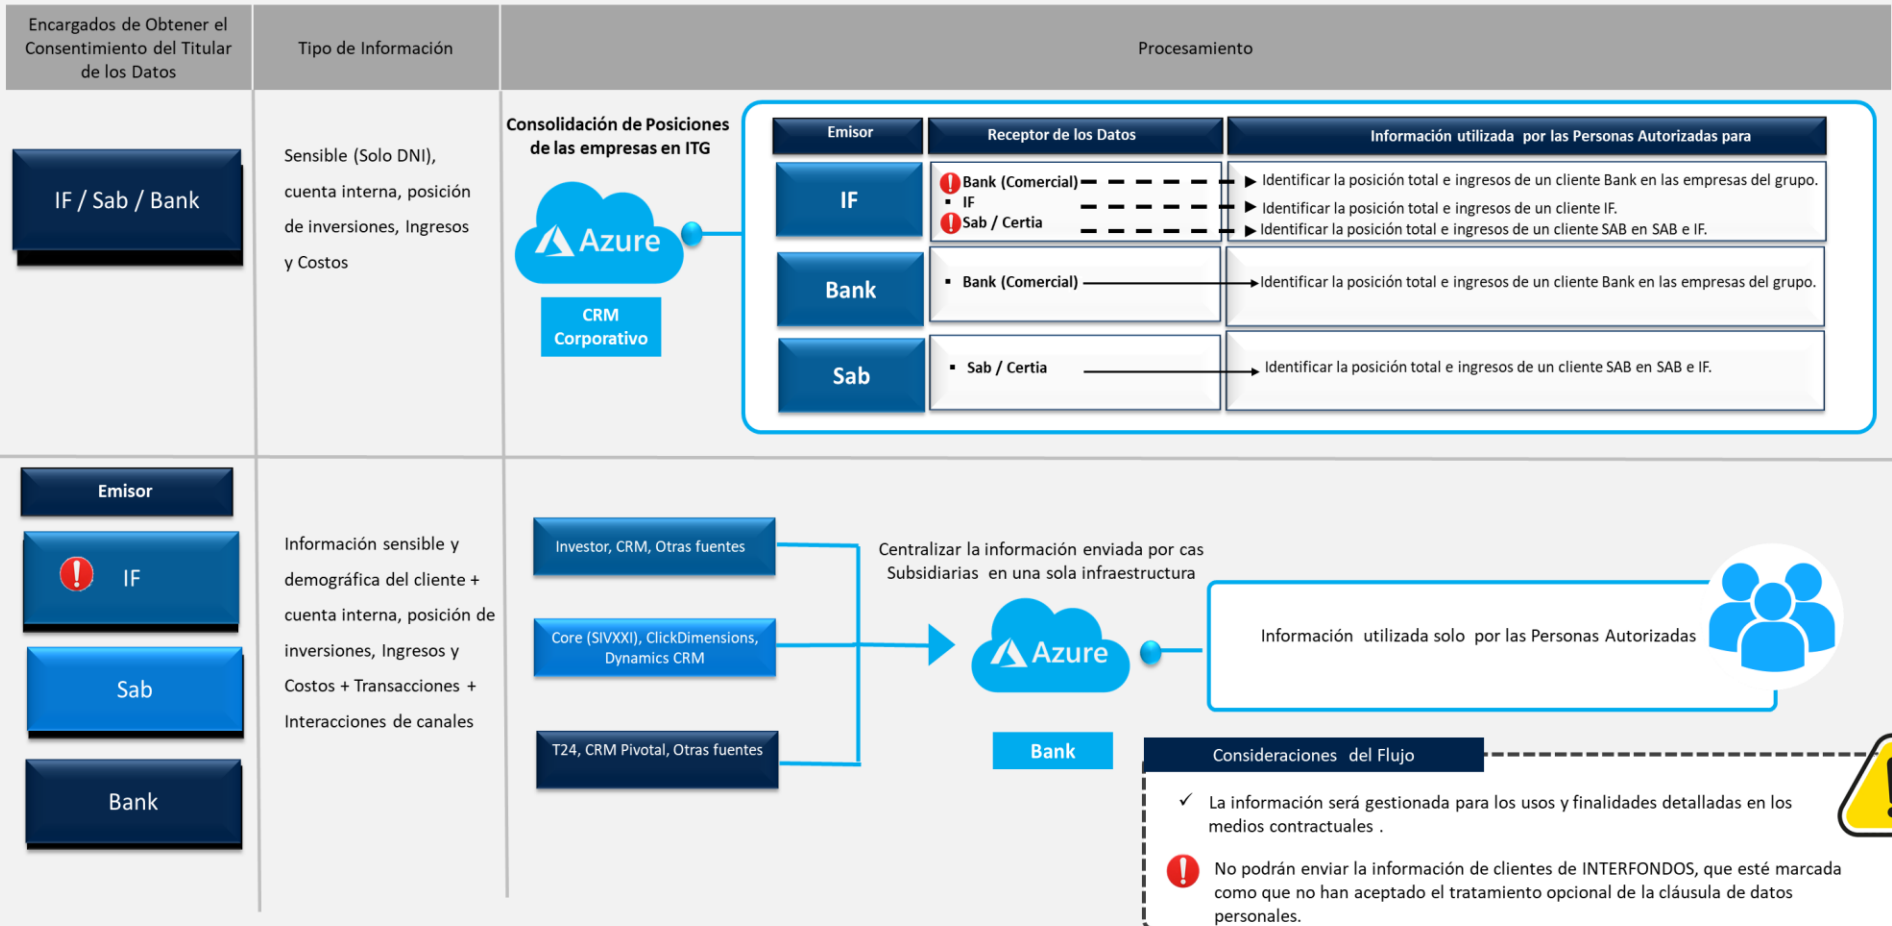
| Encargados de Obtener el Consentimiento del Titular de los Datos | Tipo de Información | Procesamiento |
|---|---|---|
| IF / Sab / Bank | Sensible (Solo DNI), cuenta interna, posición de inversiones, Ingresos y Costos | |

Consolidación de Posiciones de las empresas en ITG

Azure

CRM Corporativo

| Emisor | Receptor de los Datos | Información utilizada por las Personas Autorizadas para |
|---|---|---|
| IF | Bank (Comercial)<br>IF<br>Sab / Certia | Identificar la posición total e ingresos de un cliente Bank en las empresas del grupo.<br>Identificar la posición total e ingresos de un cliente IF.<br>Identificar la posición total e ingresos de un cliente SAB en SAB e IF. |
| Bank | Bank (Comercial) | Identificar la posición total e ingresos de un cliente Bank en las empresas del grupo. |
| Sab | Sab / Certia | Identificar la posición total e ingresos de un cliente SAB en SAB e IF. |

Emisor

IF

Sab

Bank

Información sensible y demográfica del cliente + cuenta interna, posición de inversiones, Ingresos y Costos + Transacciones + Interacciones de canales

Investor, CRM, Otras fuentes

Core (SIVXXI), ClickDimensions, Dynamics CRM

T24, CRM Pivotal, Otras fuentes

Centralizar la información enviada por cas Subsidiarias en una sola infraestructura

Azure

Bank

Información utilizada solo por las Personas Autorizadas

Consideraciones del Flujo

✓ La información será gestionada para los usos y finalidades detalladas en los medios contractuales .

No podrán enviar la información de clientes de INTERFONDOS, que esté marcada como que no han aceptado el tratamiento opcional de la cláusula de datos personales.